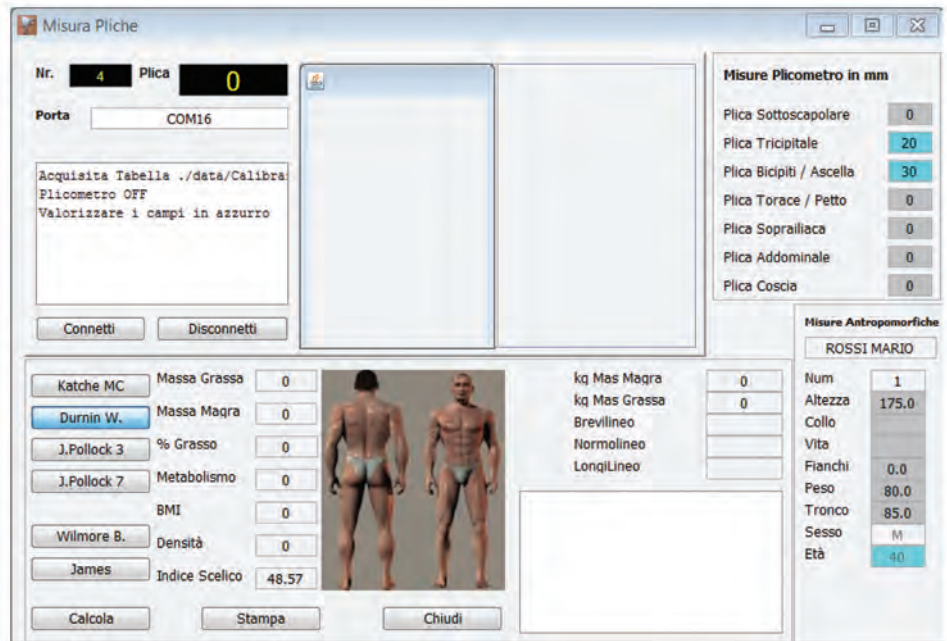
Misura Pliche

Nr. 4 Plica 0

Porta COM16

Acquisita Tabella ./data/Calibra
Plicometro OFF
Valorizzare i campi in azzurro

Connetti Disconnetti

Misure Plicometro in mm

| | |
|---|---|
| Plica Sottoscapolare | 0 |
| Plica Tricipitale | 20 |
| Plica Bicipiti / Ascella | 30 |
| Plica Torace / Petto | 0 |
| Plica Soprailiaca | 0 |
| Plica Addominale | 0 |
| Plica Coscia | 0 |

Misure Antropomorfiche

ROSSI MARIO

| | |
|---|---|
| Num | 1 |
| Altezza | 175.0 |
| Collo | |
| Vita | |
| Fianchi | 0.0 |
| Peso | 80.0 |
| Tronco | 85.0 |
| Sesso | M |
| Età | 40 |

Katche MC
Durnin W.
J.Pollock 3
J.Pollock 7
Wilmore B.
James

| | |
|---|---|
| Massa Grassa | 0 |
| Massa Magra | 0 |
| % Grasso | 0 |
| Metabolismo | 0 |
| BMI | 0 |
| Densità | 0 |
| Indice Scelico | 48.57 |

| | |
|---|---|
| kg Mas Magra | 0 |
| kg Mas Grassa | 0 |
| Brevilineo | |
| Normolineo | |
| LongiLineo | |

Calcola Stampa Chiudi